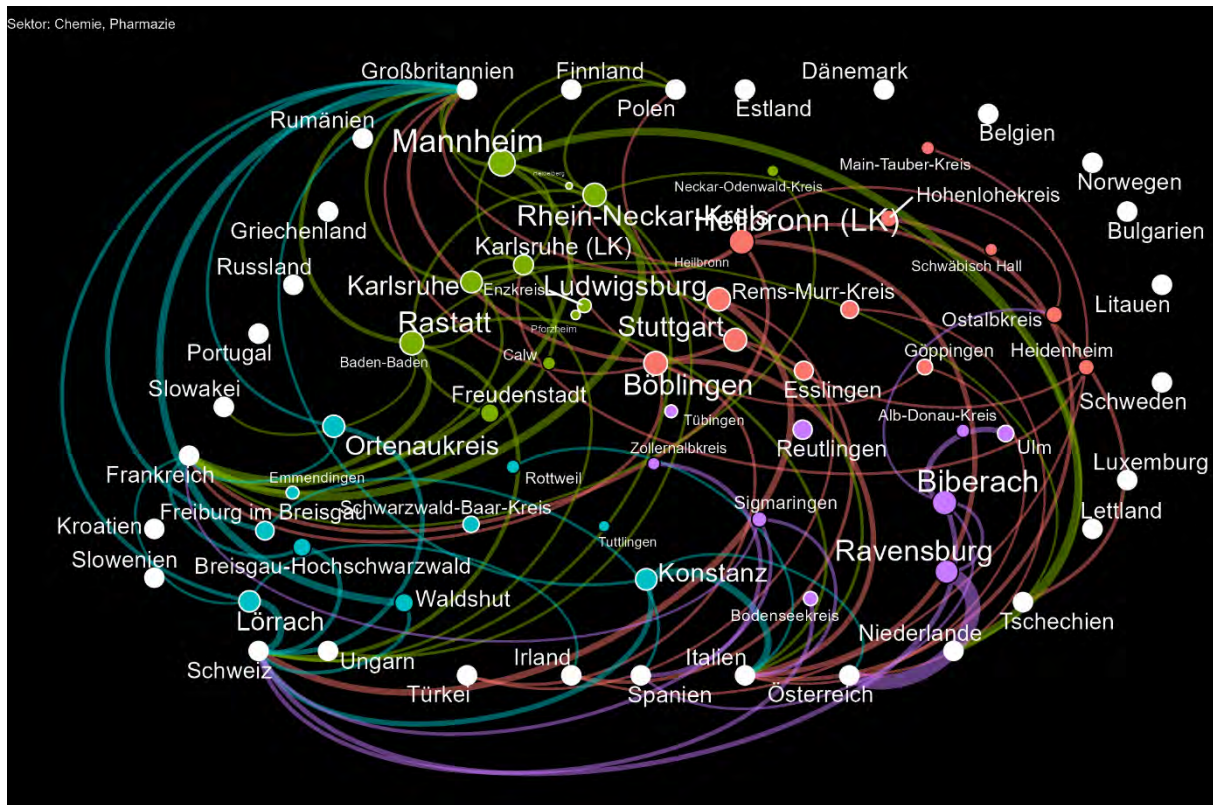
Sektor: Chemie, Pharmazie

Großbritannien
Finnland
Polen
Estland
Dänemark
Belgien
Rumänien
Mannheim
Heidelberg
Main-Tauber-Kreis
Norwegen
Neckar-Odenwald-Kreis
Hohenlohekreis
Griechenland
Rhein-Neckar-Kreis
Heilbronn (LK)
Bulgarien
Karlsruhe (LK)
Heilbronn
Schwäbisch Hall
Russland
Karlsruhe
Enzkreis
Ludwigsburg
Rems-Murr-Kreis
Litauen
Rastatt
Pforzheim
Stuttgart
Ostalbkreis
Portugal
Baden-Baden
Calw
Göppingen
Heidenheim
Slowakei
Freudenstadt
Böblingen
Esslingen
Schweden
Tübingen
Alb-Donau-Kreis
Ortenaukreis
Reutlingen
Ulm
Zollernalbkreis
Luxemburg
Frankreich
Emmendingen
Rottweil
Biberach
Lettland
Schwarzwald-Baar-Kreis
Sigmaringen
Kroatien
Freiburg im Breisgau
Tuttlingen
Slowenien
Breisgau-Hochschwarzwald
Ravensburg
Konstanz
Waldshut
Bodenseekreis
Tschechien
Lörrach
Niederlande
Ungarn
Irland
Italien
Schweiz
Türkei
Spanien
Österreich